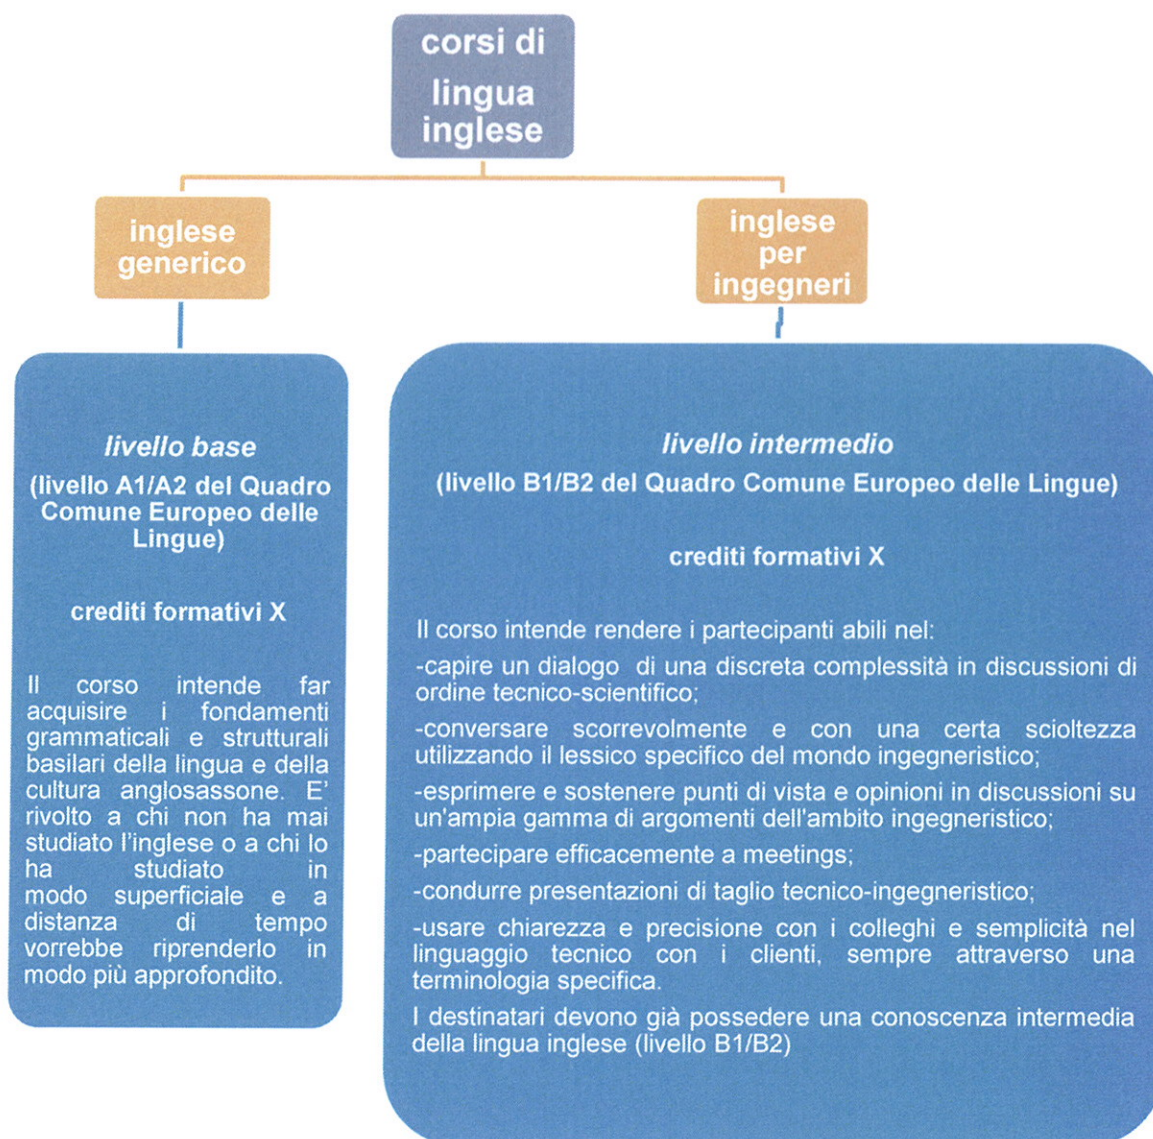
corsi di lingua inglese

inglese generico

inglese per ingegneri

*livello base*
(livello A1/A2 del Quadro Comune Europeo delle Lingue)

crediti formativi X

Il corso intende far acquisire i fondamenti grammaticali e strutturali basilari della lingua e della cultura anglosassone. E' rivolto a chi non ha mai studiato l'inglese o a chi lo ha studiato in modo superficiale e a distanza di tempo vorrebbe riprenderlo in modo più approfondito.

*livello intermedio*
(livello B1/B2 del Quadro Comune Europeo delle Lingue)

crediti formativi X

Il corso intende rendere i partecipanti abili nel:

-capire un dialogo di una discreta complessità in discussioni di ordine tecnico-scientifico;

-conversare scorrevolmente e con una certa scioltezza utilizzando il lessico specifico del mondo ingegneristico;

-esprimere e sostenere punti di vista e opinioni in discussioni su un'ampia gamma di argomenti dell'ambito ingegneristico;

-partecipare efficacemente a meetings;

-condurre presentazioni di taglio tecnico-ingegneristico;

-usare chiarezza e precisione con i colleghi e semplicità nel linguaggio tecnico con i clienti, sempre attraverso una terminologia specifica.

I destinatari devono già possedere una conoscenza intermedia della lingua inglese (livello B1/B2)